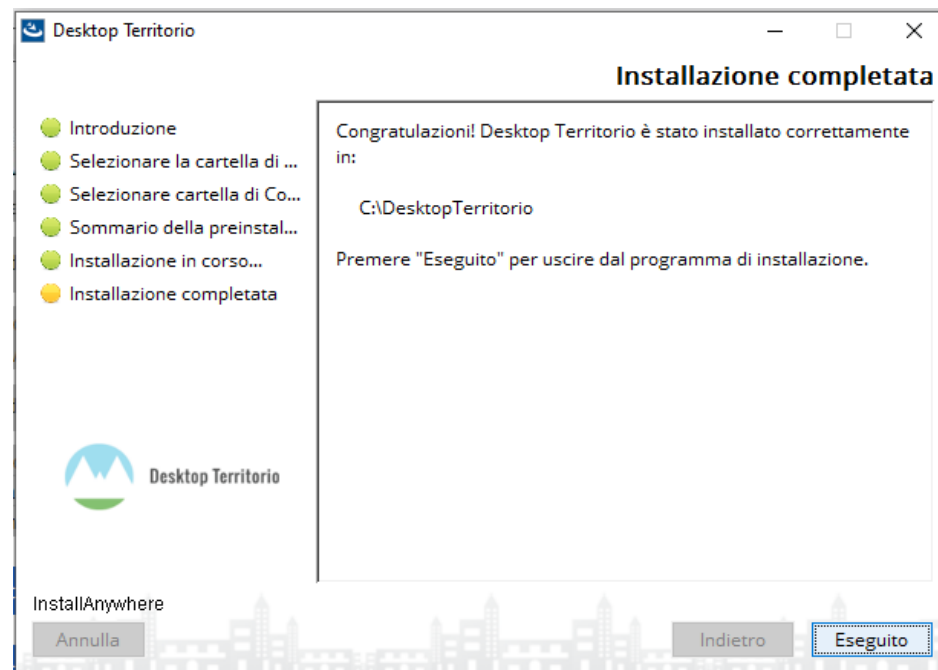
Desktop Territorio

Installazione completata

Introduzione
Selezionare la cartella di ...
Selezionare cartella di Co...
Sommario della preinstal...
Installazione in corso...
Installazione completata

Desktop Territorio

Congratulazioni! Desktop Territorio è stato installato correttamente in:

C:\DesktopTerritorio

Premere "Eseguito" per uscire dal programma di installazione.

InstallAnywhere

Annulla

Indietro

Eseguito